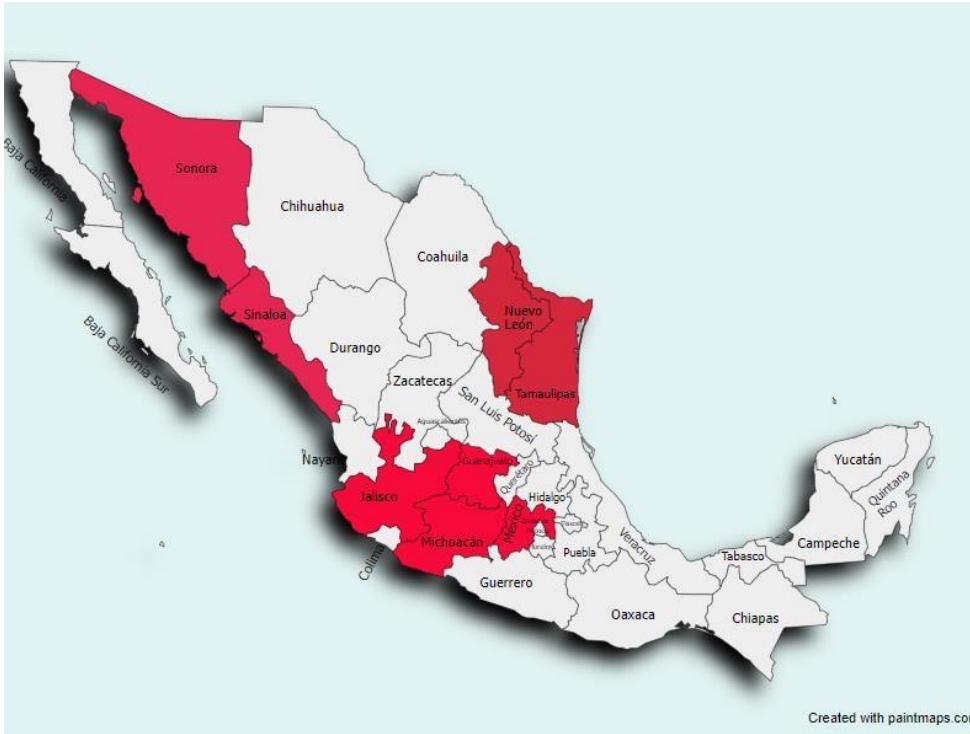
Baja California
Sonora
Chihuahua
Coahuila
Nuevo León
Sinaloa
Baja California Sur
Durango
Zacatecas
Tamaulipas
San Luis Potosí
Aguascalientes
Nayarit
Guanajuato
Querétaro
Jalisco
Hidalgo
México
Michoacán
Tlaxcala
Morelos
Puebla
Veracruz
Colima
Guerrero
Oaxaca
Tabasco
Campeche
Yucatán
Quintana Roo
Chiapas
Created with paintmaps.co